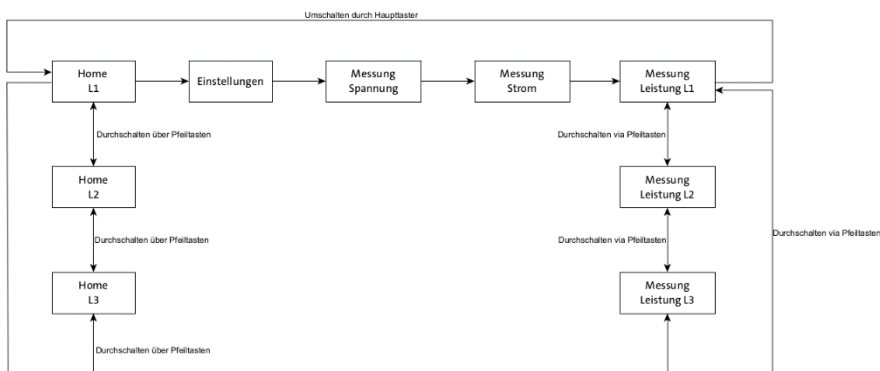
Umschalten durch Haupttaster

Home
L1

Einstellungen

Messung
Spannung

Messung
Strom

Messung
Leistung L1

Durchschalten über Pfeiltasten

Durchschalten via Pfeiltasten

Home
L2

Messung
Leistung L2

Durchschalten via Pfeiltasten

Durchschalten über Pfeiltasten

Durchschalten via Pfeiltasten

Home
L3

Messung
Leistung L3

Durchschalten über Pfeiltasten